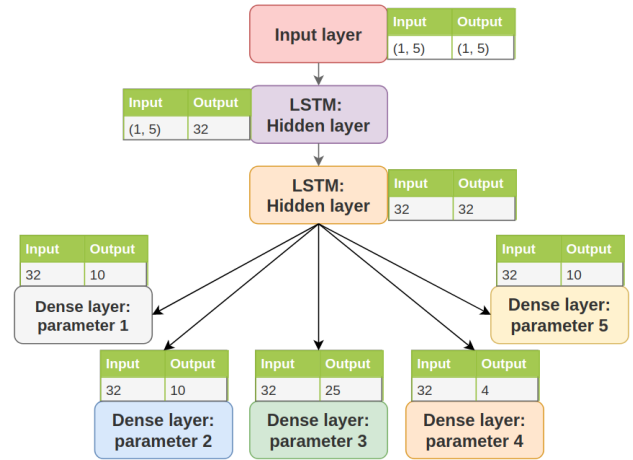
Input layer

| Input | Output |
|---|---|
| (1, 5) | (1, 5) |

| Input | Output |
|---|---|
| (1, 5) | 32 |

LSTM: Hidden layer

LSTM: Hidden layer

| Input | Output |
|---|---|
| 32 | 32 |

| Input | Output |
|---|---|
| 32 | 10 |

| Input | Output |
|---|---|
| 32 | 10 |

Dense layer: parameter 1

Dense layer: parameter 5

| Input | Output |
|---|---|
| 32 | 10 |

| Input | Output |
|---|---|
| 32 | 25 |

| Input | Output |
|---|---|
| 32 | 4 |

Dense layer: parameter 2

Dense layer: parameter 3

Dense layer: parameter 4